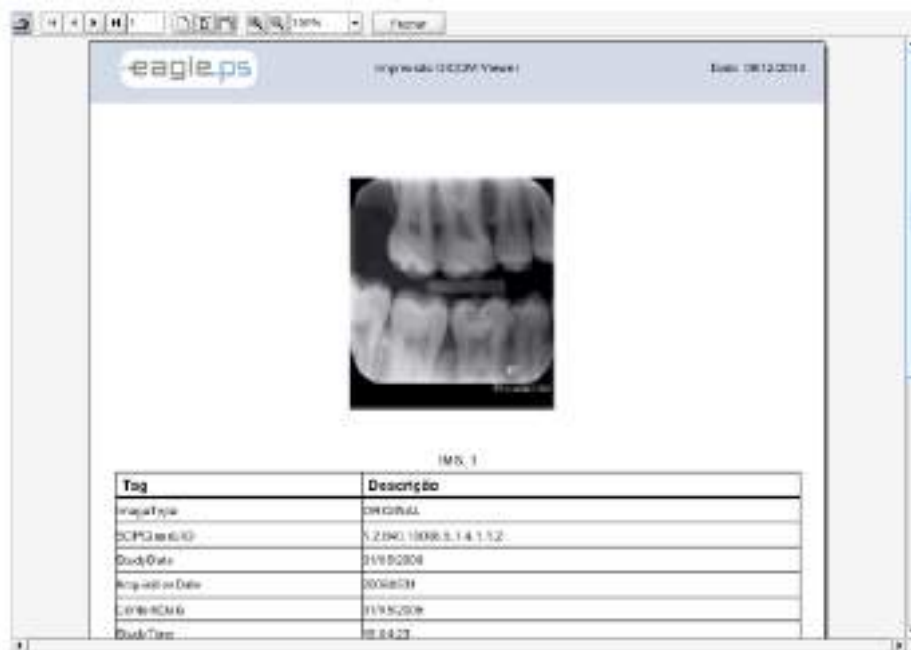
1 100% Fechar

eagle.ps Impressão DICOM Viewer Data: 08/12/2014

IMG. 1

| Tag | Descrição |
|---|---|
| ImageType | ORIGINAL |
| SOPClassUID | 1.2.840.10008.5.1.4.1.1.2 |
| StudyDate | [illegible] |
| AcquisitionDate | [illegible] |
| ContentDate | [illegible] |
| StudyTime | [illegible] |